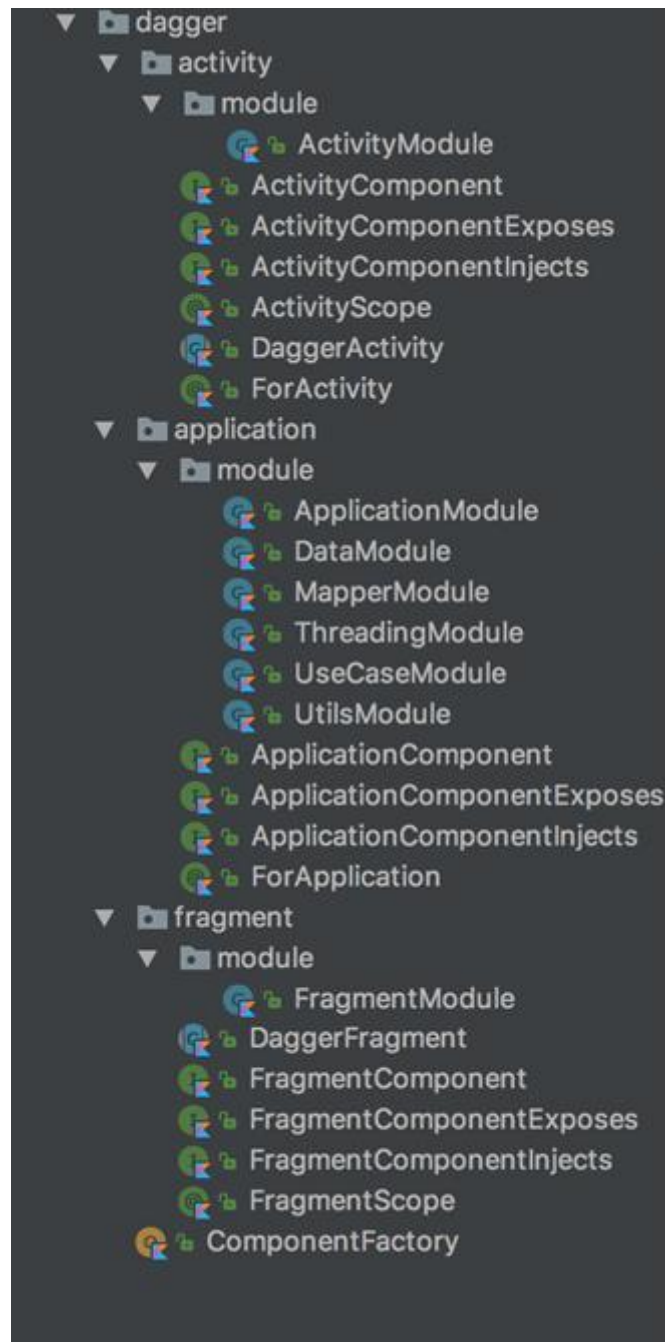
dagger
activity
module
ActivityModule
ActivityComponent
ActivityComponentExposes
ActivityComponentInjects
ActivityScope
DaggerActivity
ForActivity
application
module
ApplicationModule
DataModule
MapperModule
ThreadingModule
UseCaseModule
UtilsModule
ApplicationComponent
ApplicationComponentExposes
ApplicationComponentInjects
ForApplication
fragment
module
FragmentModule
DaggerFragment
FragmentComponent
FragmentComponentExposes
FragmentComponentInjects
FragmentScope
ComponentFactory